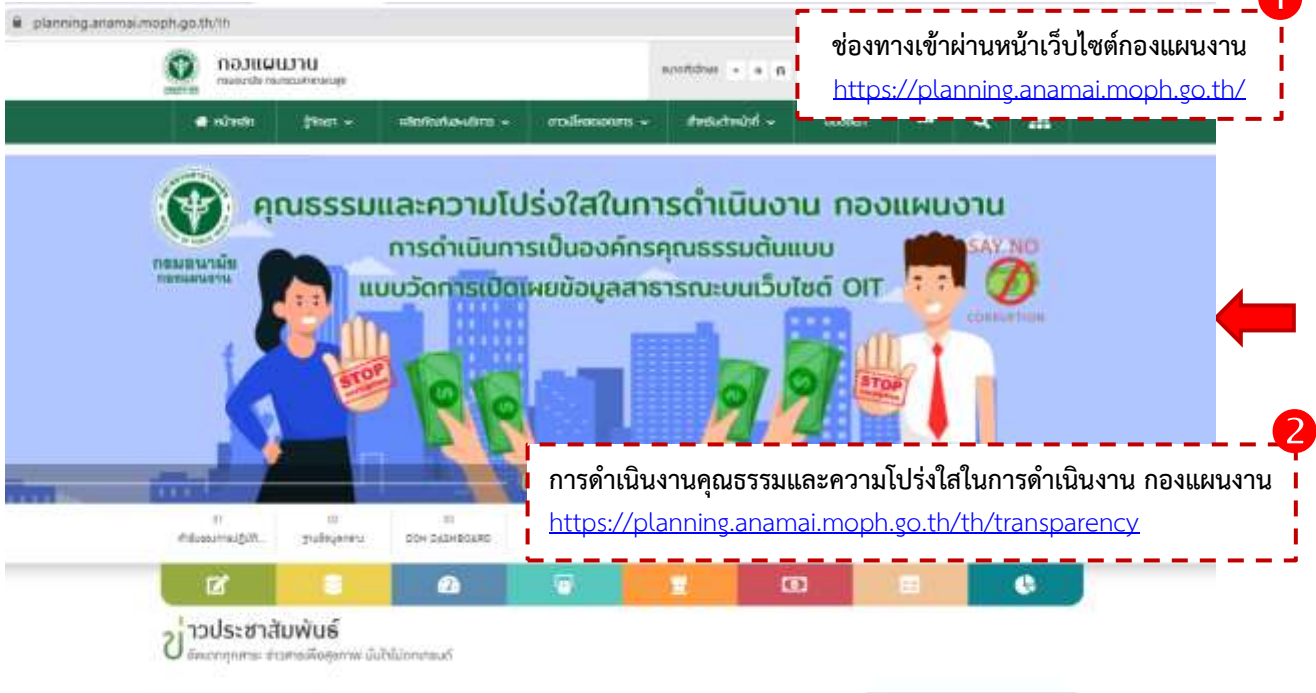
planning.anamai.moph.go.th/th

กองแผนงาน

ช่องทางเข้าผ่านหน้าเว็บไซต์กองแผนงาน
https://planning.anamai.moph.go.th/

หน้าหลัก

คุณธรรมและความโปร่งใสในการดำเนินงาน กองแผนงาน
การดำเนินการเป็นองค์กรคุณธรรมต้นแบบ
แบบวัดการเปิดเผยข้อมูลสาธารณะบนเว็บไซต์ OIT

กรมอนามัย
กองแผนงาน

SAY NO
CORRUPTION

STOP

STOP

2
การดำเนินงานคุณธรรมและความโปร่งใสในการดำเนินงาน กองแผนงาน
https://planning.anamai.moph.go.th/th/transparency

DOH DASHBOARD

ข่าวประชาสัมพันธ์